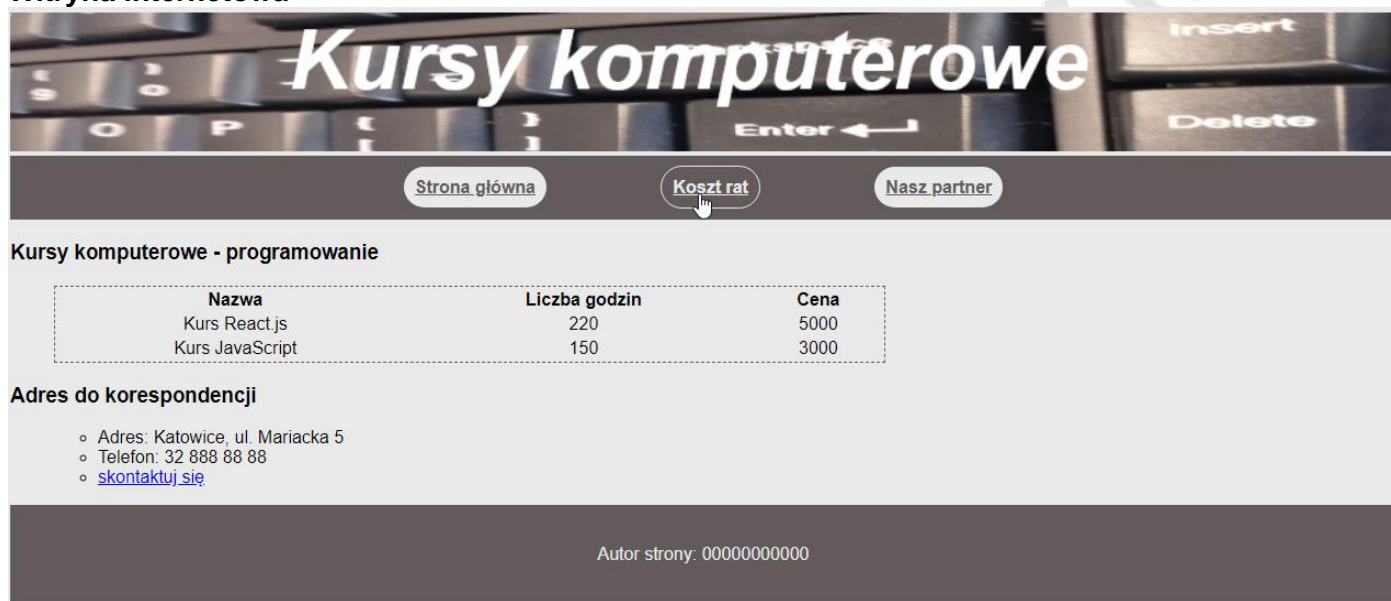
Witryna internetowa

Kursy komputerowe

Insert
Enter
Delete

Strona główna
Koszt rat
Nasz partner

Kursy komputerowe - programowanie

| Nazwa | Liczba godzin | Cena |
|---|---|---|
| Kurs React.js | 220 | 5000 |
| Kurs JavaScript | 150 | 3000 |

Adres do korespondencji

- Adres: Katowice, ul. Mariacka 5
- Telefon: 32 888 88 88
- skontaktuj się

Autor strony: 00000000000